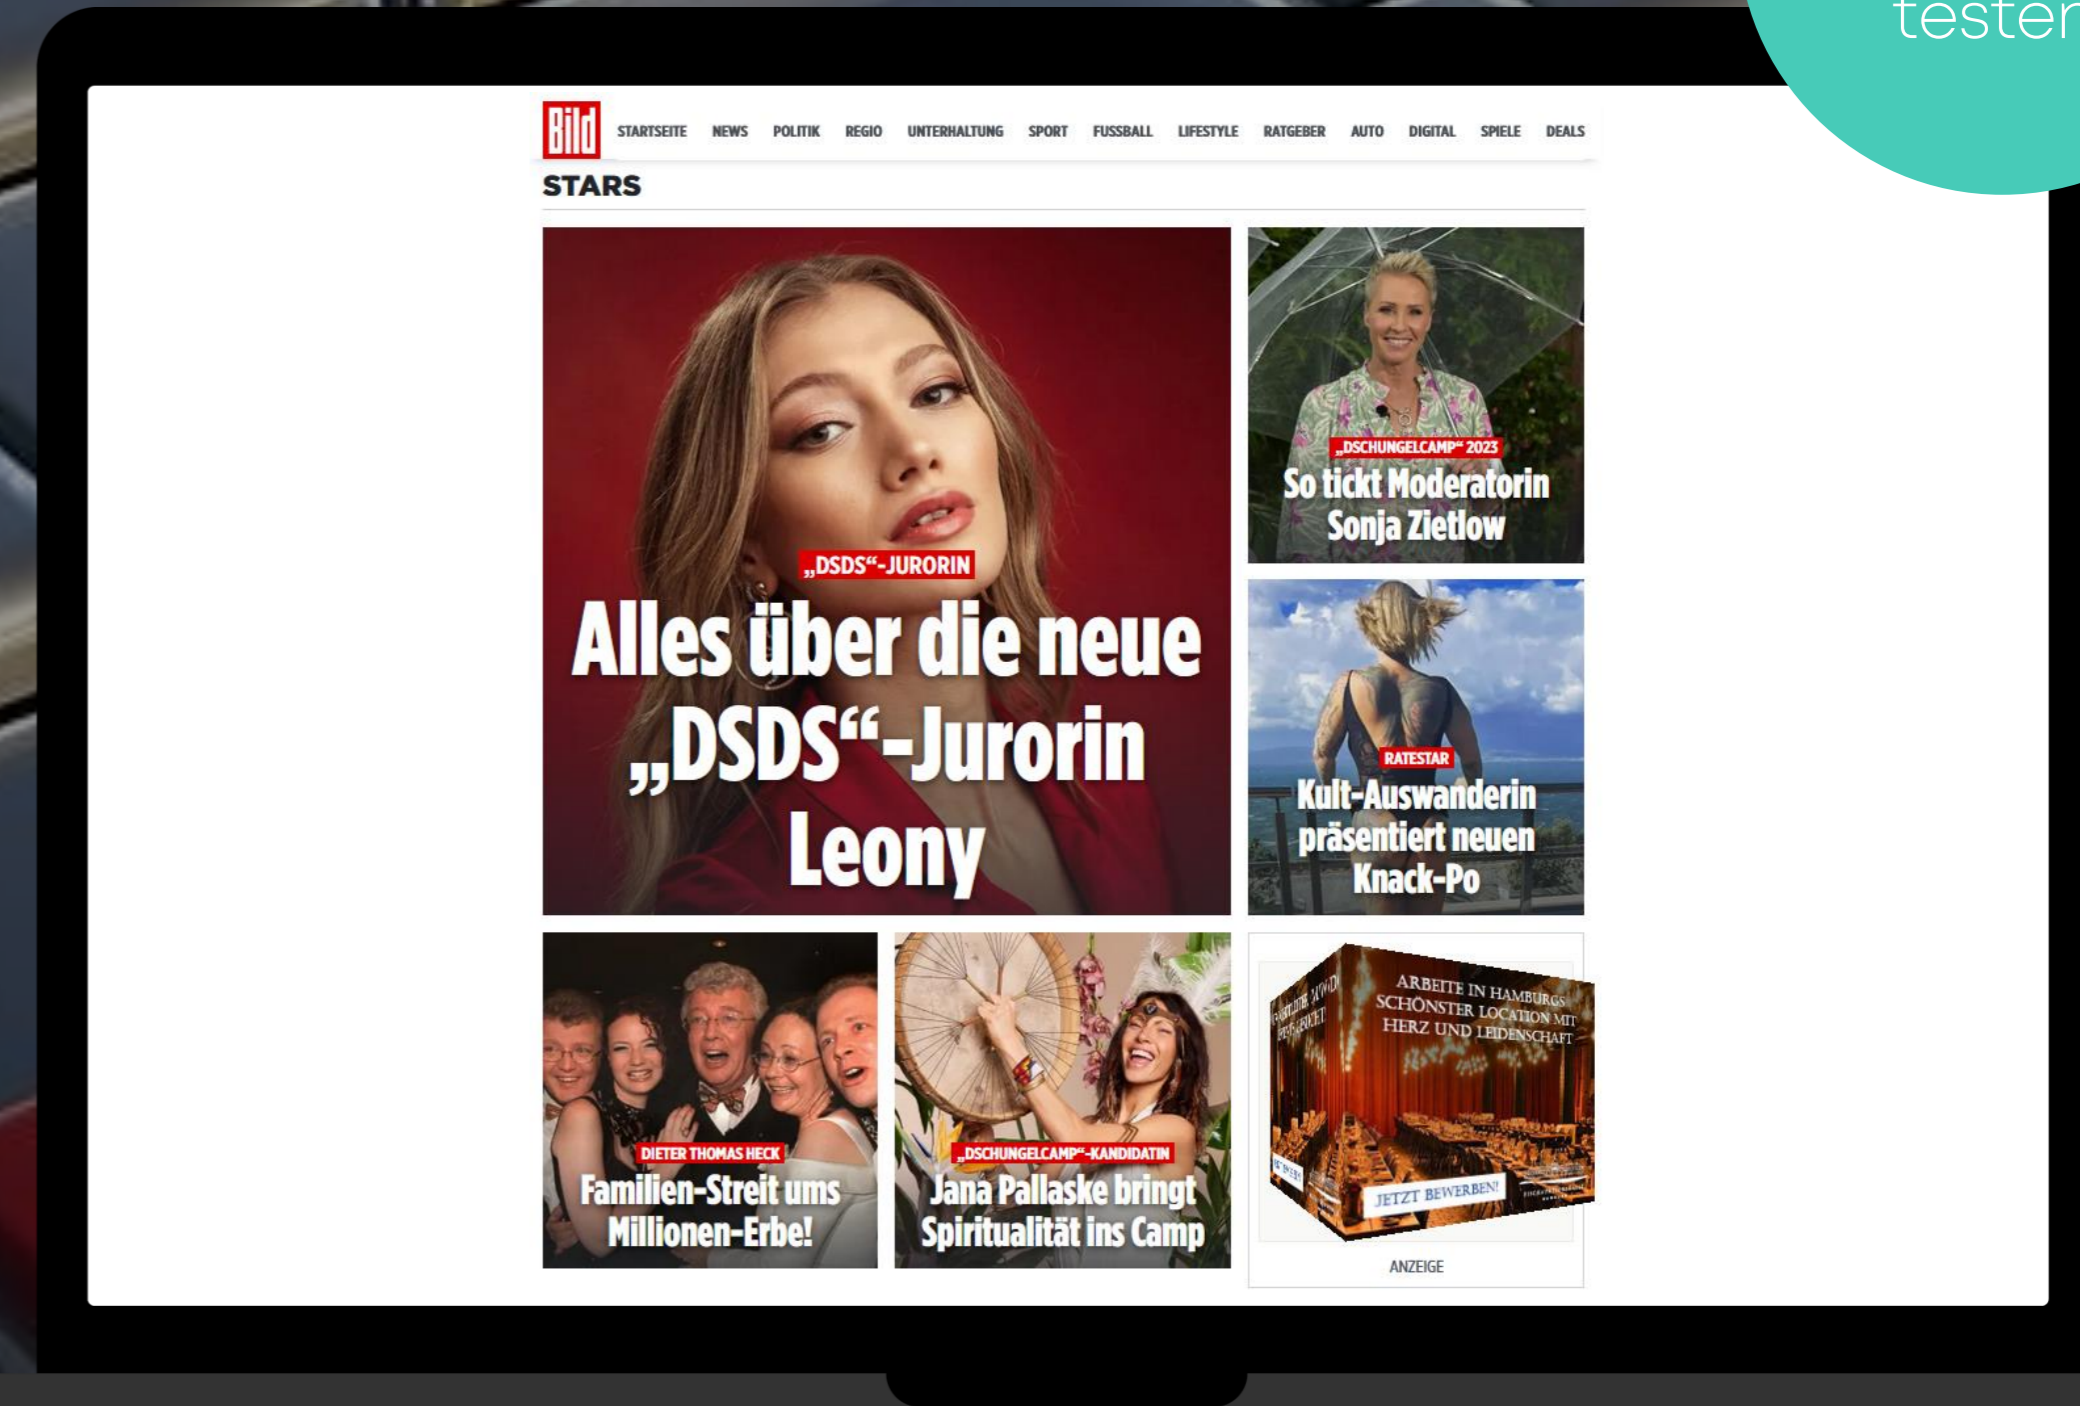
tester

Bild STARTSEITE NEWS POLITIK REGIO UNTERHALTUNG SPORT FUSSBALL LIFESTYLE RATGEBER AUTO DIGITAL SPIELE DEALS

STARS

„DSDS"-JURORIN
Alles über die neue „DSDS"-Jurorin Leony

„DSCHUNGELCAMP" 2023
So tickt Moderatorin Sonja Zietlow

RATESTAR
Kult-Auswanderin präsentiert neuen Knack-Po

DIETER THOMAS HECK
Familien-Streit ums Millionen-Erbe!

„DSCHUNGELCAMP"-KANDIDATIN
Jana Pallaske bringt Spiritualität ins Camp

ARBEITE IN HAMBURGS SCHÖNSTER LOCATION MIT HERZ UND LEIDENSCHAFT
JETZT BEWERBEN!

ANZEIGE